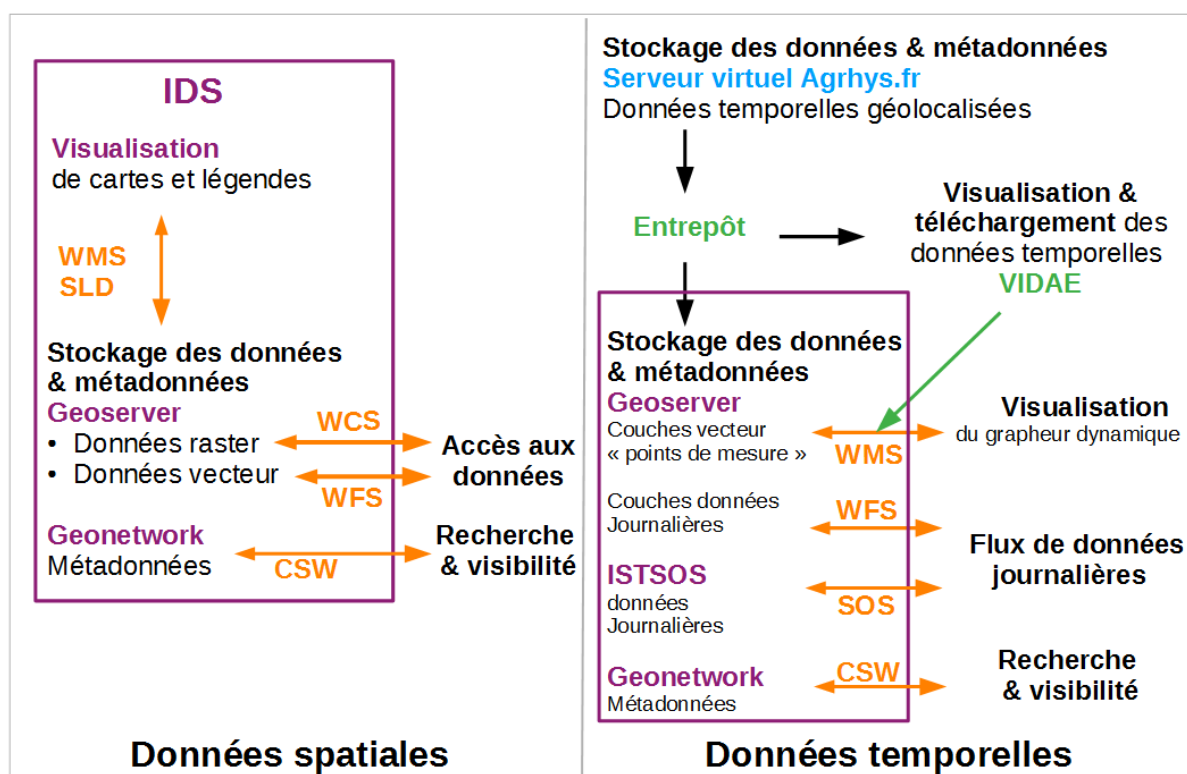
IDS

Visualisation
de cartes et légendes

WMS
SLD

Stockage des données & métadonnées
Geoserver
• Données raster
• Données vecteur

WCS
WFS

Accès aux données

Geonetwork
Métadonnées

CSW

Recherche & visibilité

Données spatiales

Stockage des données & métadonnées
Serveur virtuel Agrhys.fr
Données temporelles géolocalisées

Entrepôt

Visualisation & téléchargement des données temporelles
VIDAE

Stockage des données & métadonnées
Geoserver
Couches vecteur « points de mesure »

WMS

Visualisation
du grapheur dynamique

Couches données Journalières

WFS

Flux de données journalières

ISTSOS
données Journalières

SOS

Geonetwork
Métadonnées

CSW

Recherche & visibilité

Données temporelles